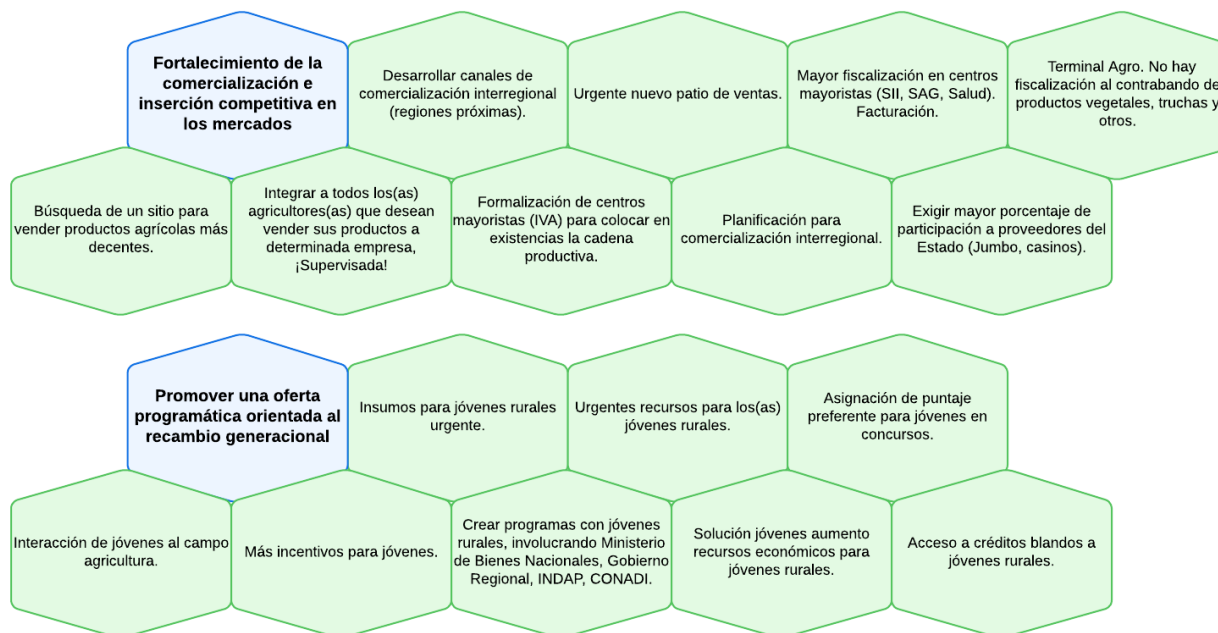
Fortalecimiento de la comercialización e inserción competitiva en los mercados

Desarrollar canales de comercialización interregional (regiones próximas).

Urgente nuevo patio de ventas.

Mayor fiscalización en centros mayoristas (SII, SAG, Salud). Facturación.

Terminal Agro. No hay fiscalización al contrabando de productos vegetales, truchas y otros.

Búsqueda de un sitio para vender productos agrícolas más decentes.

Integrar a todos los(as) agricultores(as) que desean vender sus productos a determinada empresa, ¡Supervisada!

Formalización de centros mayoristas (IVA) para colocar en existencias la cadena productiva.

Planificación para comercialización interregional.

Exigir mayor porcentaje de participación a proveedores del Estado (Jumbo, casinos).

Promover una oferta programática orientada al recambio generacional

Insumos para jóvenes rurales urgente.

Urgentes recursos para los(as) jóvenes rurales.

Asignación de puntaje preferente para jóvenes en concursos.

Interacción de jóvenes al campo agricultura.

Más incentivos para jóvenes.

Crear programas con jóvenes rurales, involucrando Ministerio de Bienes Nacionales, Gobierno Regional, INDAP, CONADI.

Solución jóvenes aumento recursos económicos para jóvenes rurales.

Acceso a créditos blandos a jóvenes rurales.